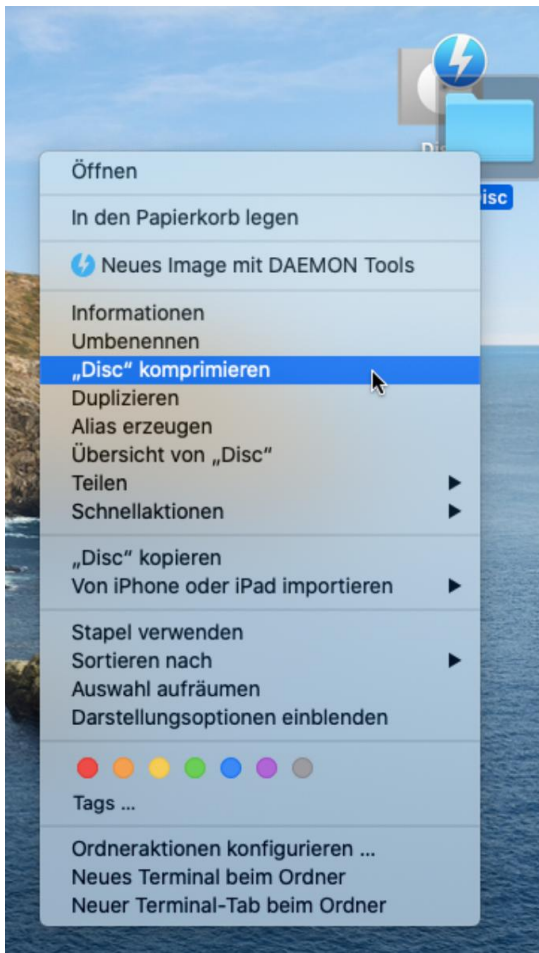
Dis

isc

Öffnen

In den Papierkorb legen

Neues Image mit DAEMON Tools

Informationen
Umbenennen
„Disc“ komprimieren
Duplizieren
Alias erzeugen
Übersicht von „Disc“
Teilen
Schnellaktionen

„Disc“ kopieren
Von iPhone oder iPad importieren

Stapel verwenden
Sortieren nach
Auswahl aufräumen
Darstellungsoptionen einblenden

Tags ...

Ordneraktionen konfigurieren ...
Neues Terminal beim Ordner
Neuer Terminal-Tab beim Ordner